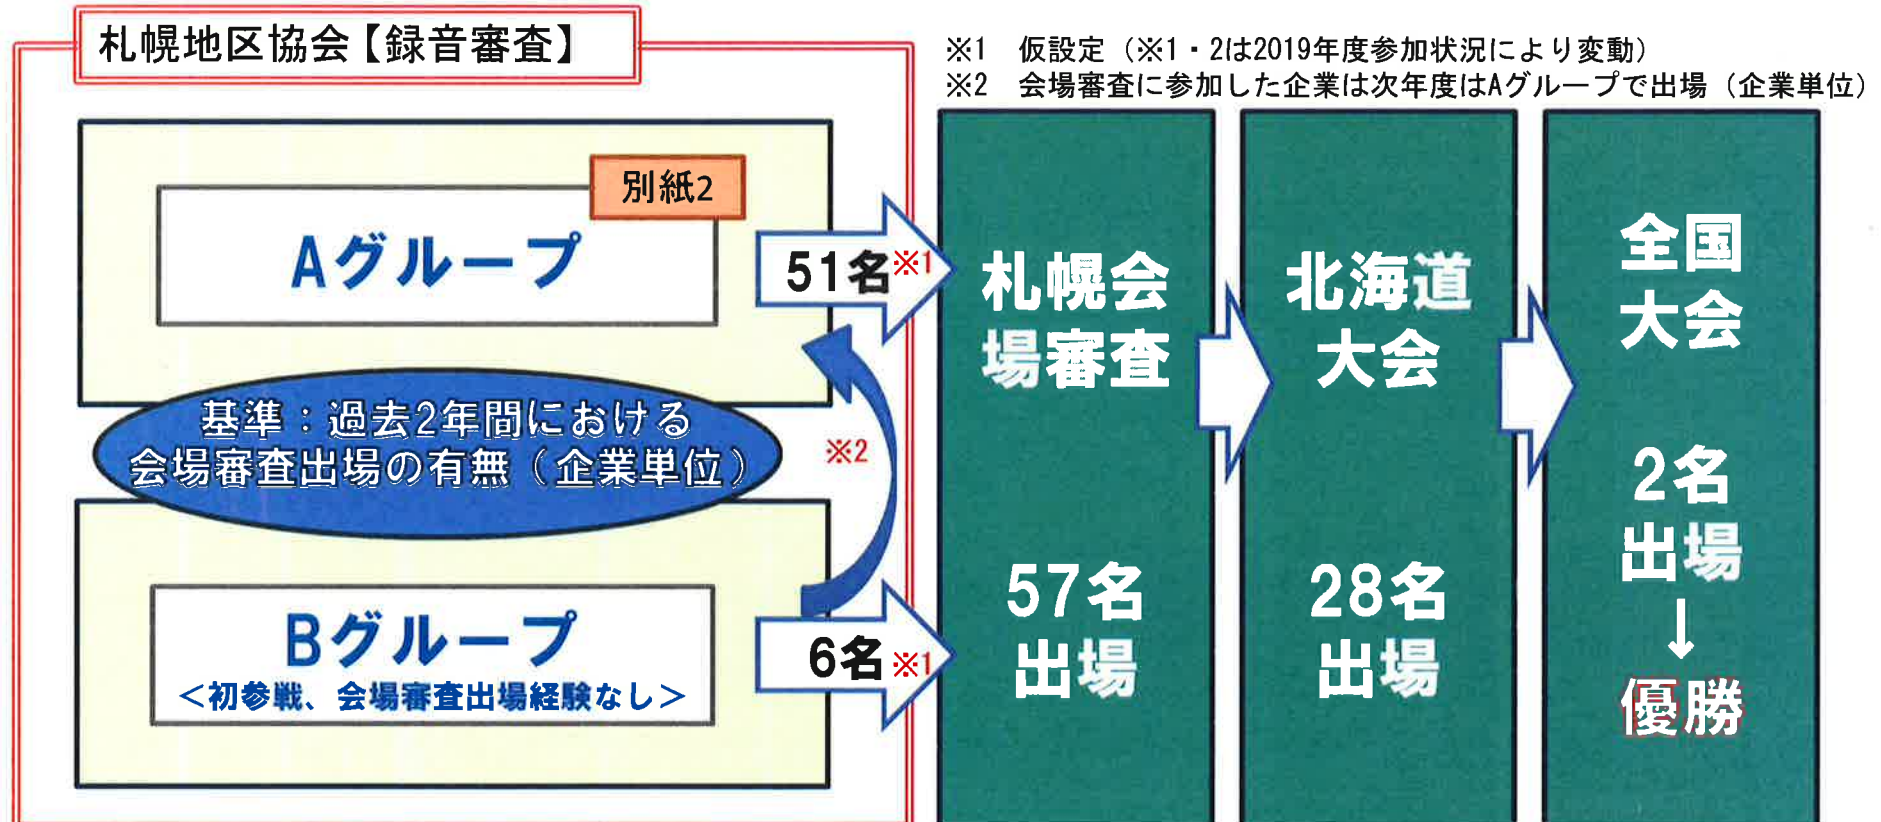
札幌地区協会【録音審査】

※1　仮設定（※1・2は2019年度参加状況により変動）
※2　会場審査に参加した企業は次年度はAグループで出場（企業単位）

別紙2

Aグループ

基準：過去2年間における会場審査出場の有無（企業単位）

Bグループ
＜初参戦、会場審査出場経験なし＞

51名※1

※2

6名※1

札幌会場審査

57名出場

北海道大会

28名出場

全国大会

2名出場
↓
優勝